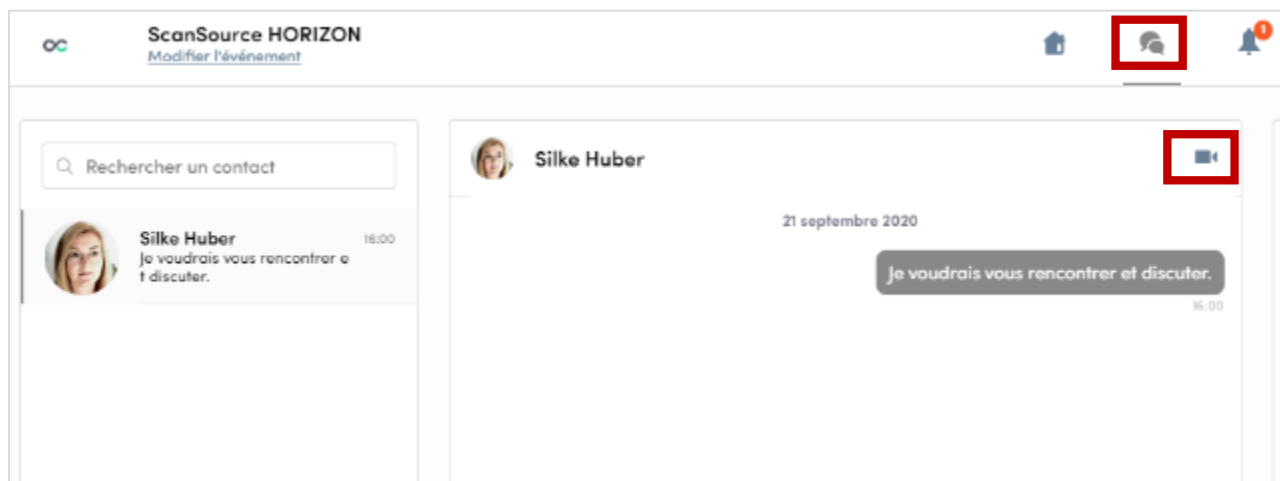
ScanSource HORIZON
Modifier l'événement

1

Rechercher un contact

Silke Huber 16:00
Je voudrais vous rencontrer et discuter.

Silke Huber

21 septembre 2020

Je voudrais vous rencontrer et discuter.
16:00